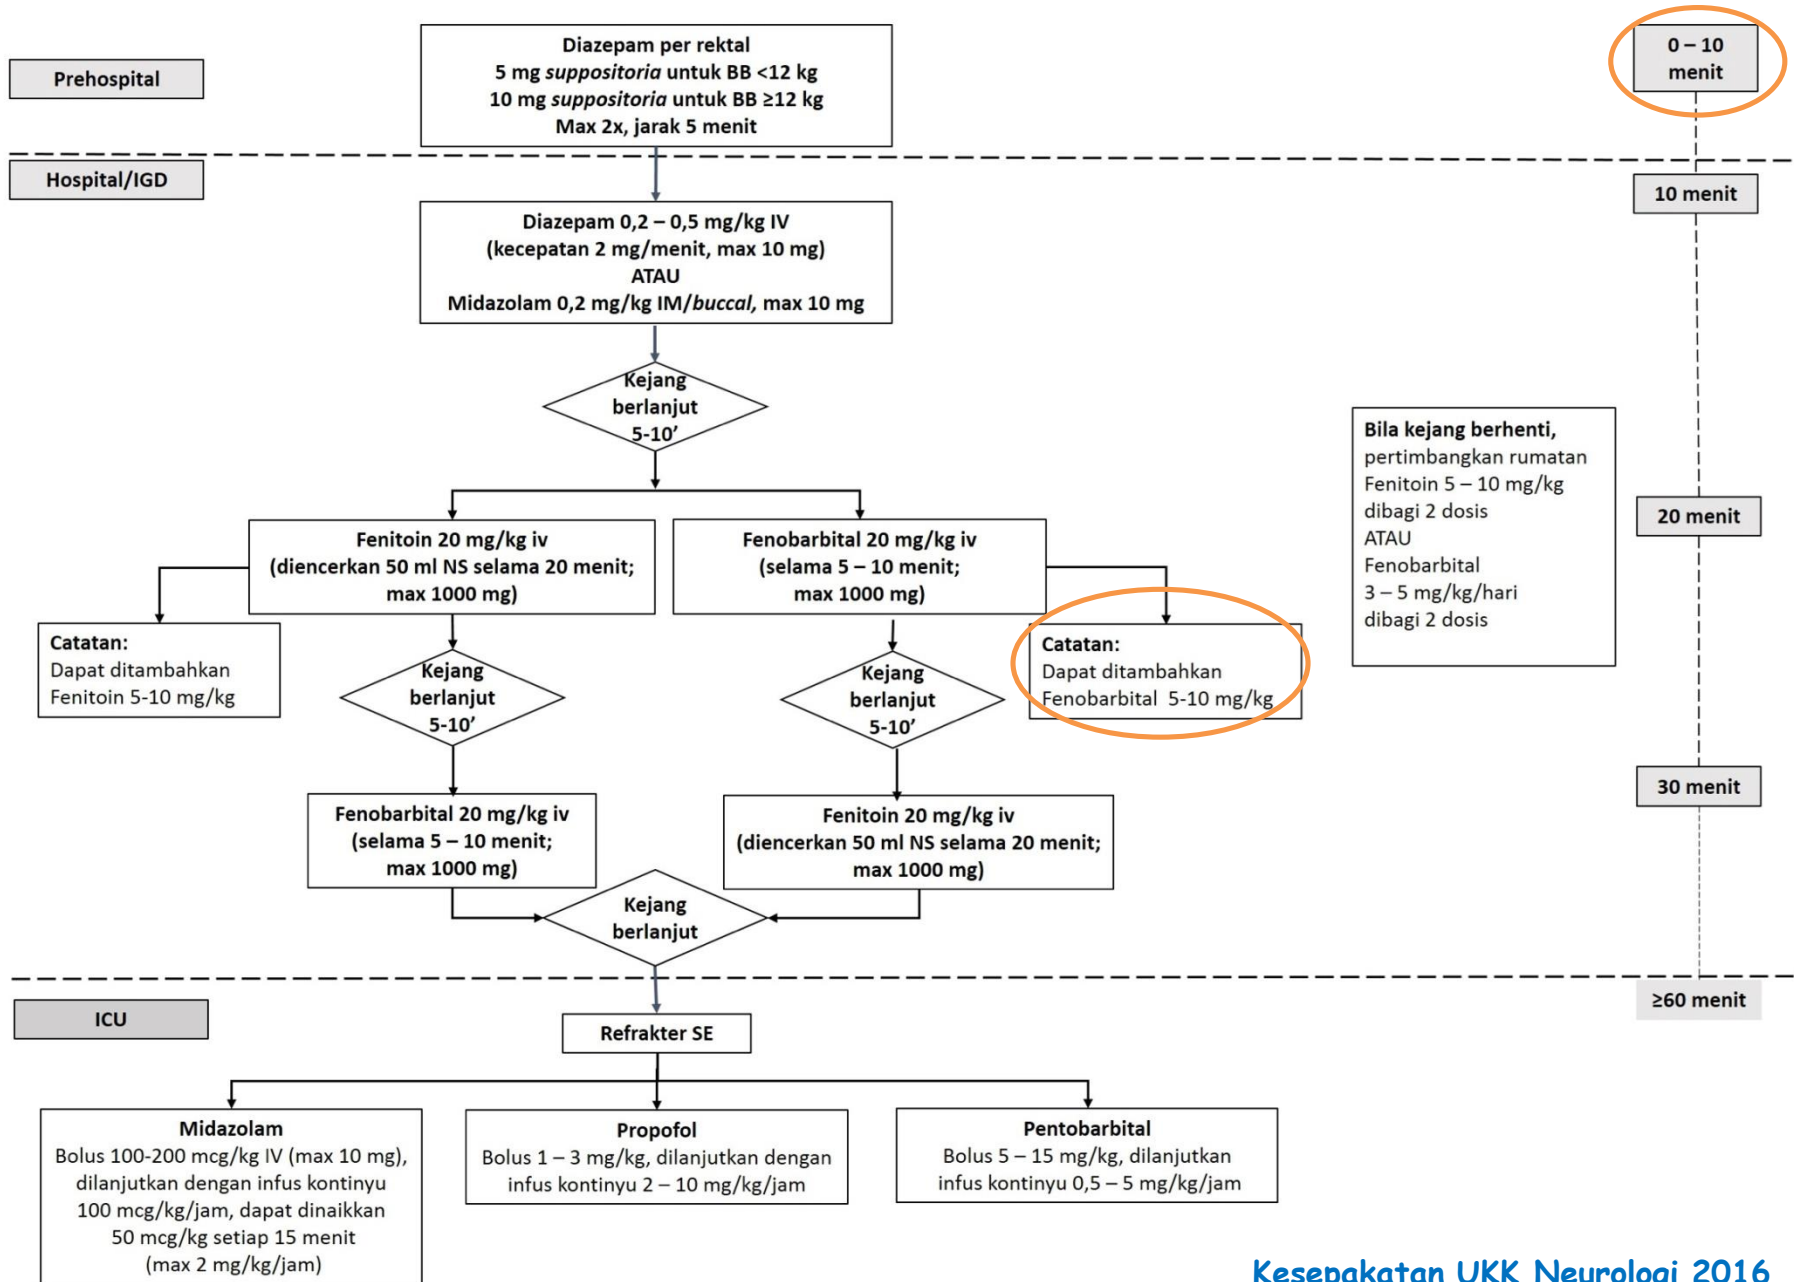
Prehospital

Diazepam per rektal
5 mg *suppositoria* untuk BB <12 kg
10 mg *suppositoria* untuk BB ≥12 kg
Max 2x, jarak 5 menit

0 – 10 menit

Hospital/IGD

10 menit

Diazepam 0,2 – 0,5 mg/kg IV
(kecepatan 2 mg/menit, max 10 mg)
ATAU
Midazolam 0,2 mg/kg IM/*buccal*, max 10 mg

Kejang berlanjut 5-10'

Bila kejang berhenti,
pertimbangkan rumatan
Fenitoin 5 – 10 mg/kg
dibagi 2 dosis
ATAU
Fenobarbital
3 – 5 mg/kg/hari
dibagi 2 dosis

20 menit

Fenitoin 20 mg/kg iv
(diencerkan 50 ml NS selama 20 menit;
max 1000 mg)

Fenobarbital 20 mg/kg iv
(selama 5 – 10 menit;
max 1000 mg)

Catatan:
Dapat ditambahkan
Fenitoin 5-10 mg/kg

Kejang berlanjut 5-10'

Kejang berlanjut 5-10'

Catatan:
Dapat ditambahkan
Fenobarbital 5-10 mg/kg

30 menit

Fenobarbital 20 mg/kg iv
(selama 5 – 10 menit;
max 1000 mg)

Fenitoin 20 mg/kg iv
(diencerkan 50 ml NS selama 20 menit;
max 1000 mg)

Kejang berlanjut

ICU

≥60 menit

Refrakter SE

Midazolam
Bolus 100-200 mcg/kg IV (max 10 mg),
dilanjutkan dengan infus kontinyu
100 mcg/kg/jam, dapat dinaikkan
50 mcg/kg setiap 15 menit
(max 2 mg/kg/jam)

Propofol
Bolus 1 – 3 mg/kg, dilanjutkan dengan
infus kontinyu 2 – 10 mg/kg/jam

Pentobarbital
Bolus 5 – 15 mg/kg, dilanjutkan
infus kontinyu 0,5 – 5 mg/kg/jam

Kesepakatan UKK Neurologi 2016